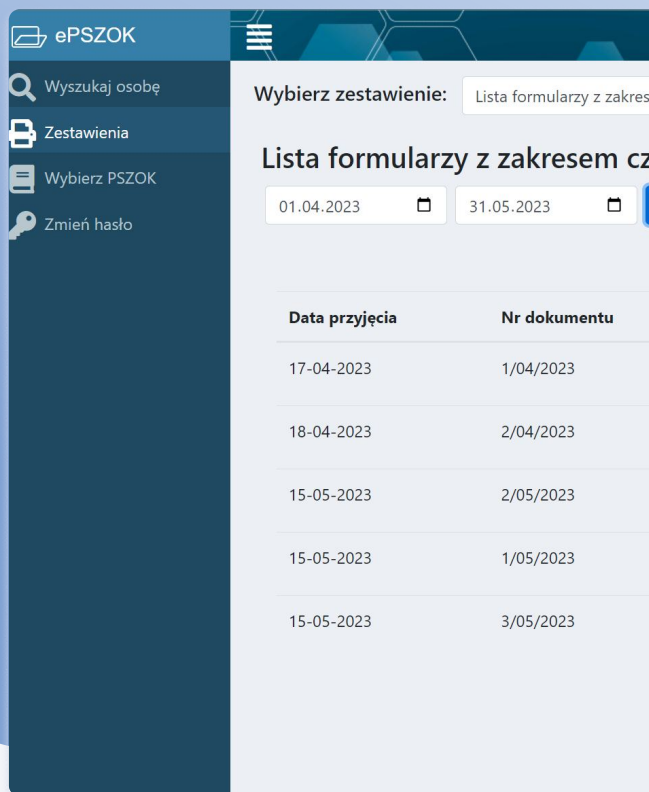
ePSZOK

Wyszukaj osobę

Zestawienia

Wybierz PSZOK

Zmień hasło

Wybierz zestawienie: Lista formularzy z zakres

Lista formularzy z zakresem cz

01.04.2023 31.05.2023

| Data przyjęcia | Nr dokumentu |
|---|---|
| 17-04-2023 | 1/04/2023 |
| 18-04-2023 | 2/04/2023 |
| 15-05-2023 | 2/05/2023 |
| 15-05-2023 | 1/05/2023 |
| 15-05-2023 | 3/05/2023 |